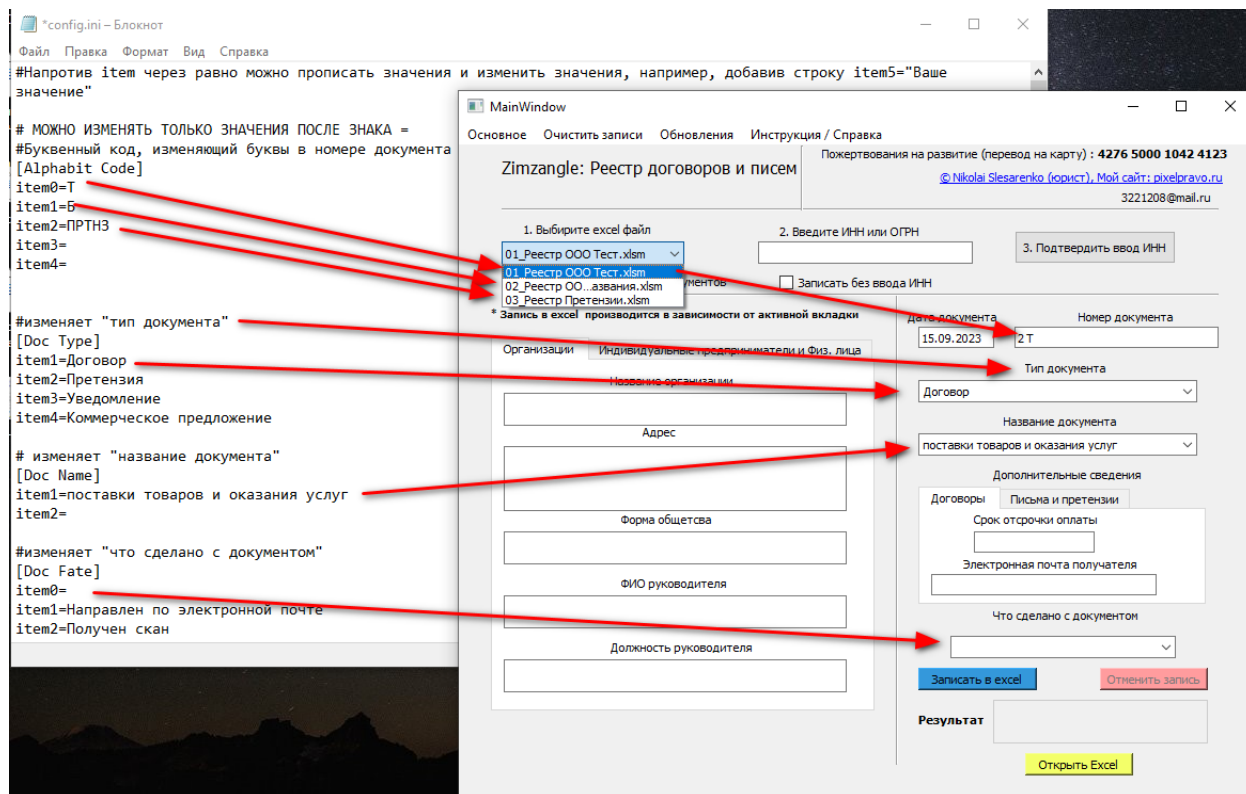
*config.ini – Блокнот
Файл Правка Формат Вид Справка
#Напротив item через равно можно прописать значения и изменить значения, например, добавив строку item5="Ваше значение"

# МОЖНО ИЗМЕНЯТЬ ТОЛЬКО ЗНАЧЕНИЯ ПОСЛЕ ЗНАКА =
#Буквенный код, изменяющий буквы в номере документа
[Alphabit Code]
item0=Т
item1=Б
item2=ПРТНЗ
item3=
item4=

#изменяет "тип документа"
[Doc Type]
item1=Договор
item2=Претензия
item3=Уведомление
item4=Коммерческое предложение

# изменяет "название документа"
[Doc Name]
item1=поставки товаров и оказания услуг
item2=

#изменяет "что сделано с документом"
[Doc Fate]
item0=
item1=Направлен по электронной почте
item2=Получен скан

MainWindow
Основное Очистить записи Обновления Инструкция / Справка
Zimzangle: Реестр договоров и писем
Пожертвования на развитие (перевод на карту) : 4276 5000 1042 4123
© Nikolai Slesarenko (юрист), Мой сайт: pixelpravo.ru
3221208@mail.ru
1. Выберите excel файл
01_Реестр ООО Тест.xlsm
01_Реестр ООО Тест.xlsm
02_Реестр ОО...азвания.xlsm
03_Реестр Претензии.xlsm
2. Введите ИНН или ОГРН
3. Подтвердить ввод ИНН
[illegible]ументов
Записать без ввода ИНН
* Запись в excel производится в зависимости от активной вкладки
Организации Индивидуальные предприниматели и Физ. лица
Название организации
Адрес
Форма общества
ФИО руководителя
Должность руководителя
Дата документа
15.09.2023
Номер документа
2 Т
Тип документа
Договор
Название документа
поставки товаров и оказания услуг
Дополнительные сведения
Договоры Письма и претензии
Срок отсрочки оплаты
Электронная почта получателя
Что сделано с документом
Записать в excel
Отменить запись
Результат
Открыть Excel